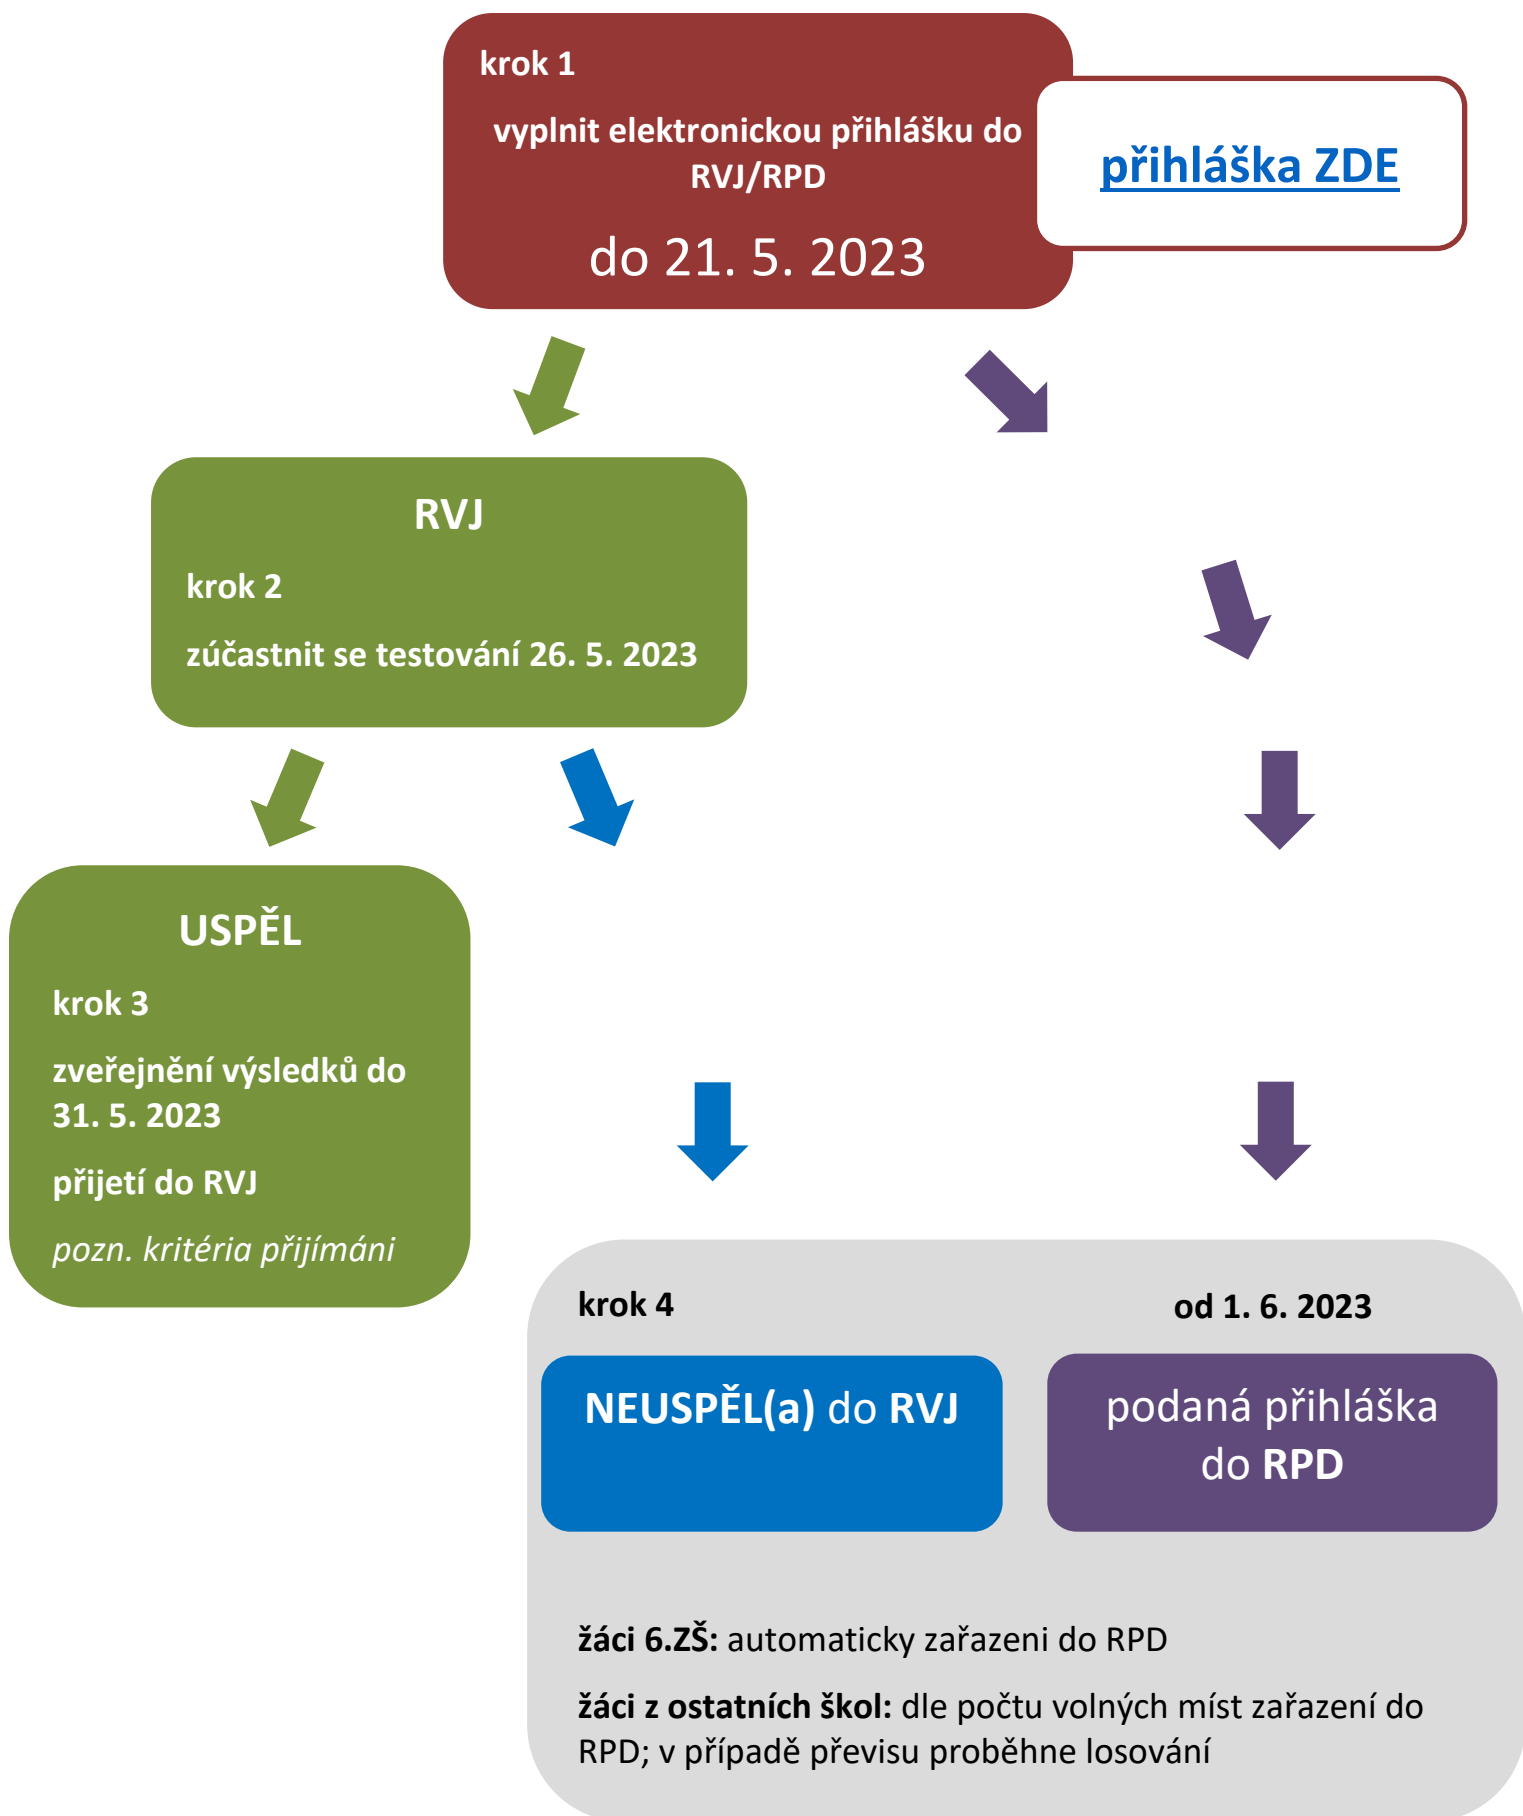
krok 1

vyplnit elektronickou přihlášku do RVJ/RPD

do 21. 5. 2023

přihláška ZDE

RVJ

krok 2

zúčastnit se testování 26. 5. 2023

USPĚL

krok 3

zveřejnění výsledků do 31. 5. 2023

přijetí do RVJ

pozn. kritéria přijímáni

krok 4

od 1. 6. 2023

NEUSPĚL(a) do RVJ

podaná přihláška do RPD

žáci 6.ZŠ: automaticky zařazeni do RPD

žáci z ostatních škol: dle počtu volných míst zařazení do RPD; v případě převisu proběhne losování